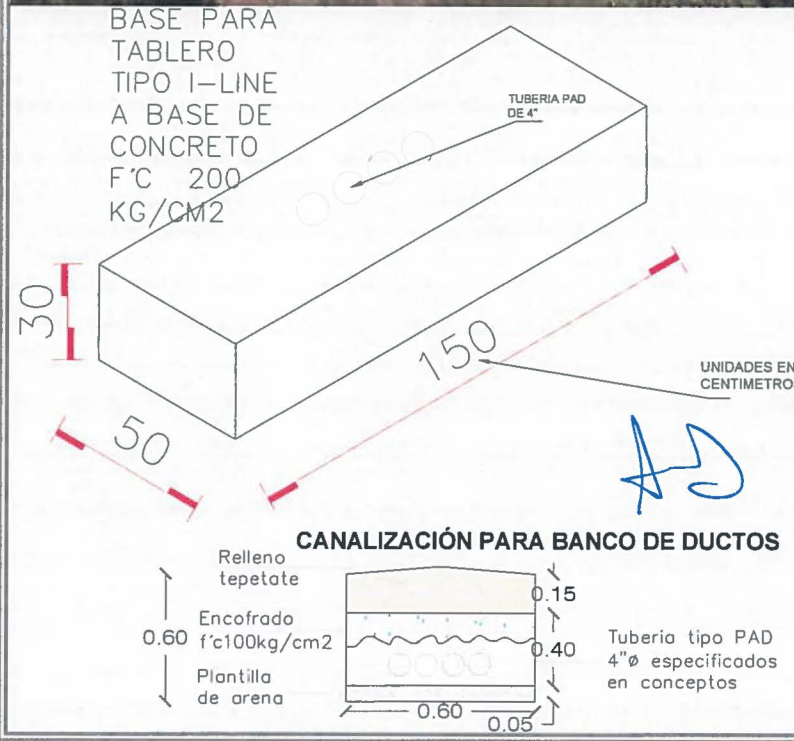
BASE PARA TABLERO TIPO I-LINE A BASE DE CONCRETO F'C 200 KG/CM2

TUBERIA PAD DE 4"

30

150

50

UNIDADES EN CENTIMETRO

CANALIZACIÓN PARA BANCO DE DUCTOS

Relleno tepetate

Encofrado f'c100kg/cm2

0.60

Plantilla de arena

0.15

0.40

0.60

0.05

Tuberia tipo PAD 4"ø especificados en conceptos